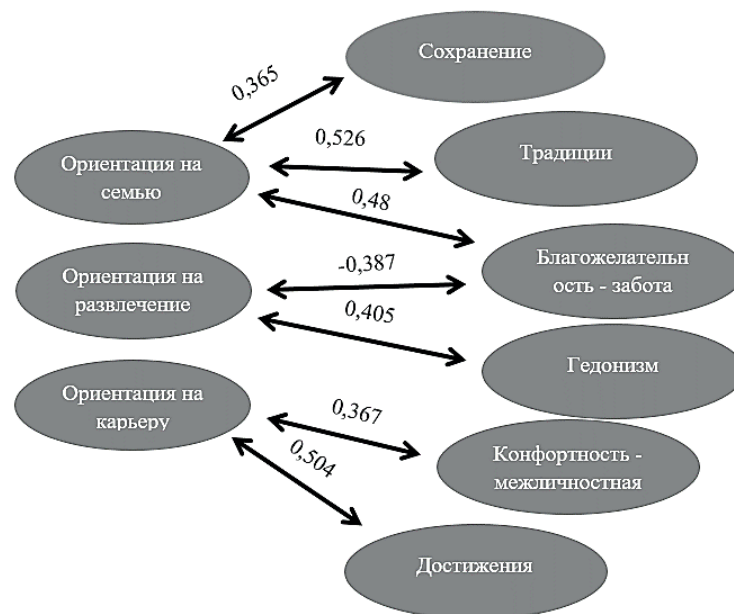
Сохранение

0,365

0,526

Традиции

Ориентация на семью

0,48

Благожелательность - забота

-0,387

Ориентация на развлечение

0,405

Гедонизм

Ориентация на карьеру

0,367

0,504

Конфортность - межличностная

Достижения